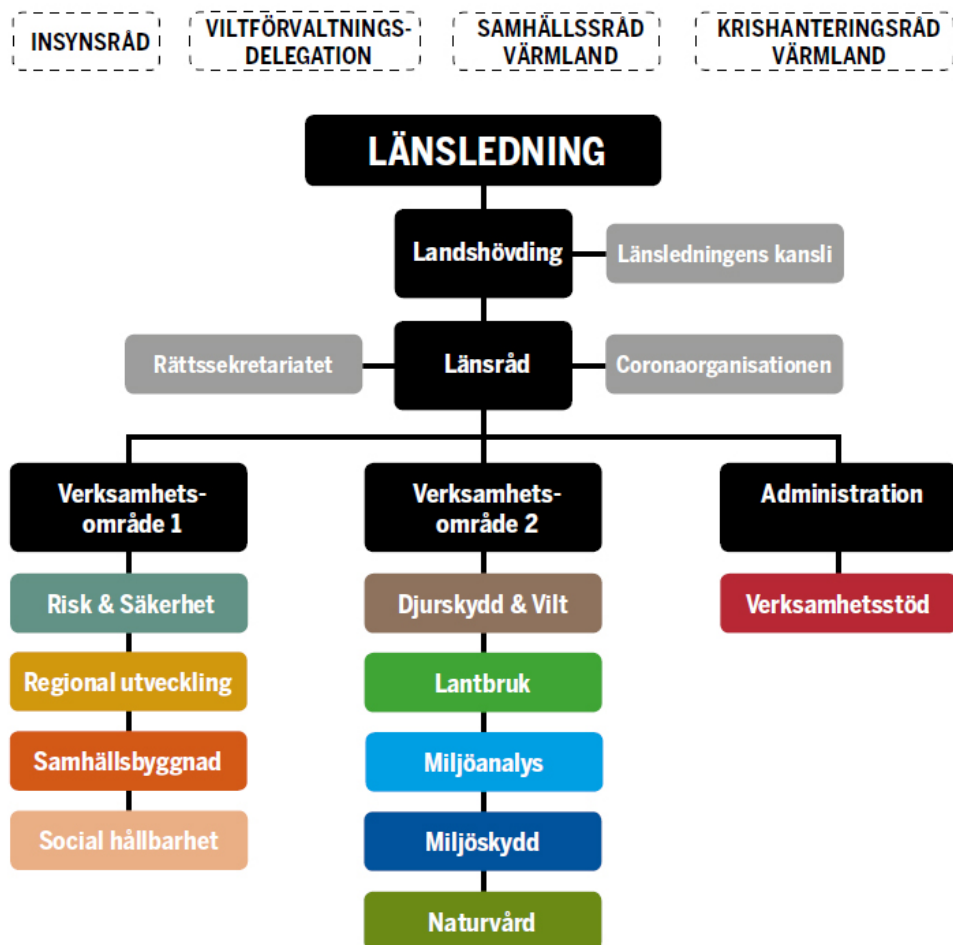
INSYNSRÅD

VILTFÖRVALTNINGSDELEGATION

SAMHÄLLSSRÅD VÄRMLAND

KRISHANTERINGSRÅD VÄRMLAND

LÄNSLEDNING

Landshövding

Länsledningens kansli

Rättssekretariatet

Länsråd

Coronaorganisationen

Verksamhetsområde 1

Verksamhetsområde 2

Administration

Risk & Säkerhet

Regional utveckling

Samhällsbyggnad

Social hållbarhet

Djurskydd & Vilt

Lantbruk

Miljöanalys

Miljöskydd

Naturvård

Verksamhetsstöd